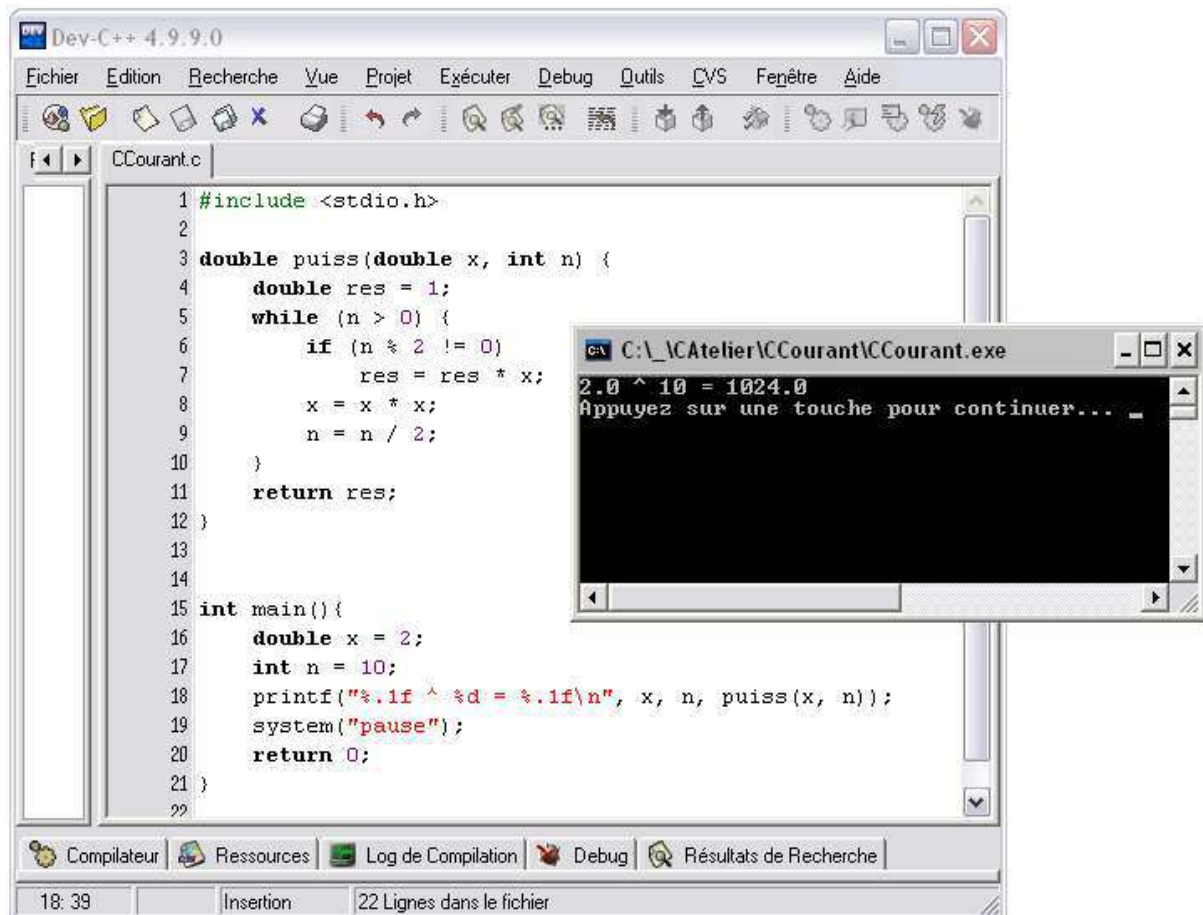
Dev-C++ 4.9.9.0

Fichier Edition Recherche Vue Projet Exécuter Debug Outils CVS Fenêtre Aide

CCourant.c

1 #include <stdio.h>
2
3 double puiss(double x, int n) {
4 double res = 1;
5 while (n > 0) {
6 if (n % 2 != 0)
7 res = res * x;
8 x = x * x;
9 n = n / 2;
10 }
11 return res;
12 }
13
14
15 int main(){
16 double x = 2;
17 int n = 10;
18 printf("%.1f ^ %d = %.1f\n", x, n, puiss(x, n));
19 system("pause");
20 return 0;
21 }
22

C:\_\CAtelier\CCourant\CCourant.exe

2.0 ^ 10 = 1024.0
Appuyez sur une touche pour continuer... _

Compilateur | Ressources | Log de Compilation | Debug | Résultats de Recherche

18: 39 | Insertion | 22 Lignes dans le fichier